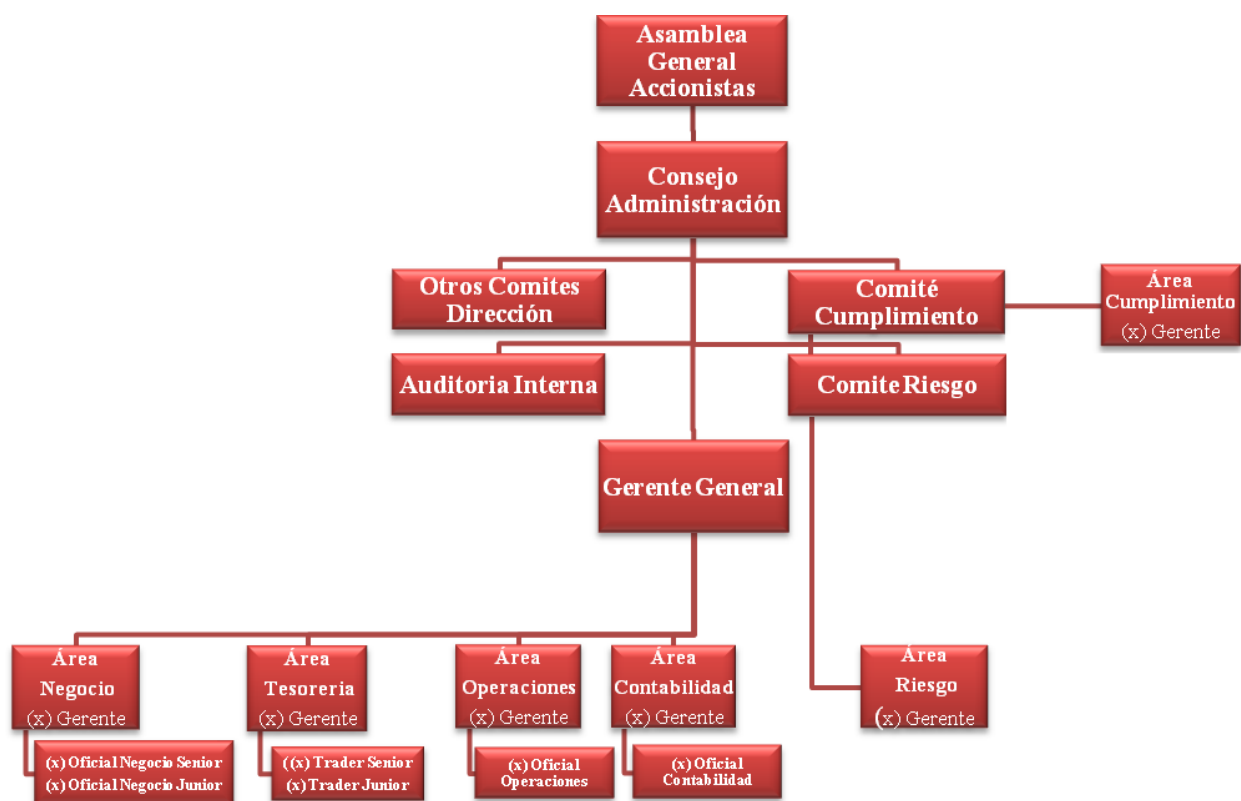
Asamblea General Accionistas

Consejo Administración

Otros Comites Dirección

Comité Cumplimiento

Área Cumplimiento
(x) Gerente

Auditoria Interna

Comite Riesgo

Gerente General

Área Negocio
(x) Gerente

(x) Oficial Negocio Senior
(x) Oficial Negocio Junior

Área Tesoreria
(x) Gerente

((x) Trader Senior
(x) Trader Junior

Área Operaciones
(x) Gerente

(x) Oficial Operaciones

Área Contabilidad
(x) Gerente

(x) Oficial Contabilidad

Área Riesgo
(x) Gerente